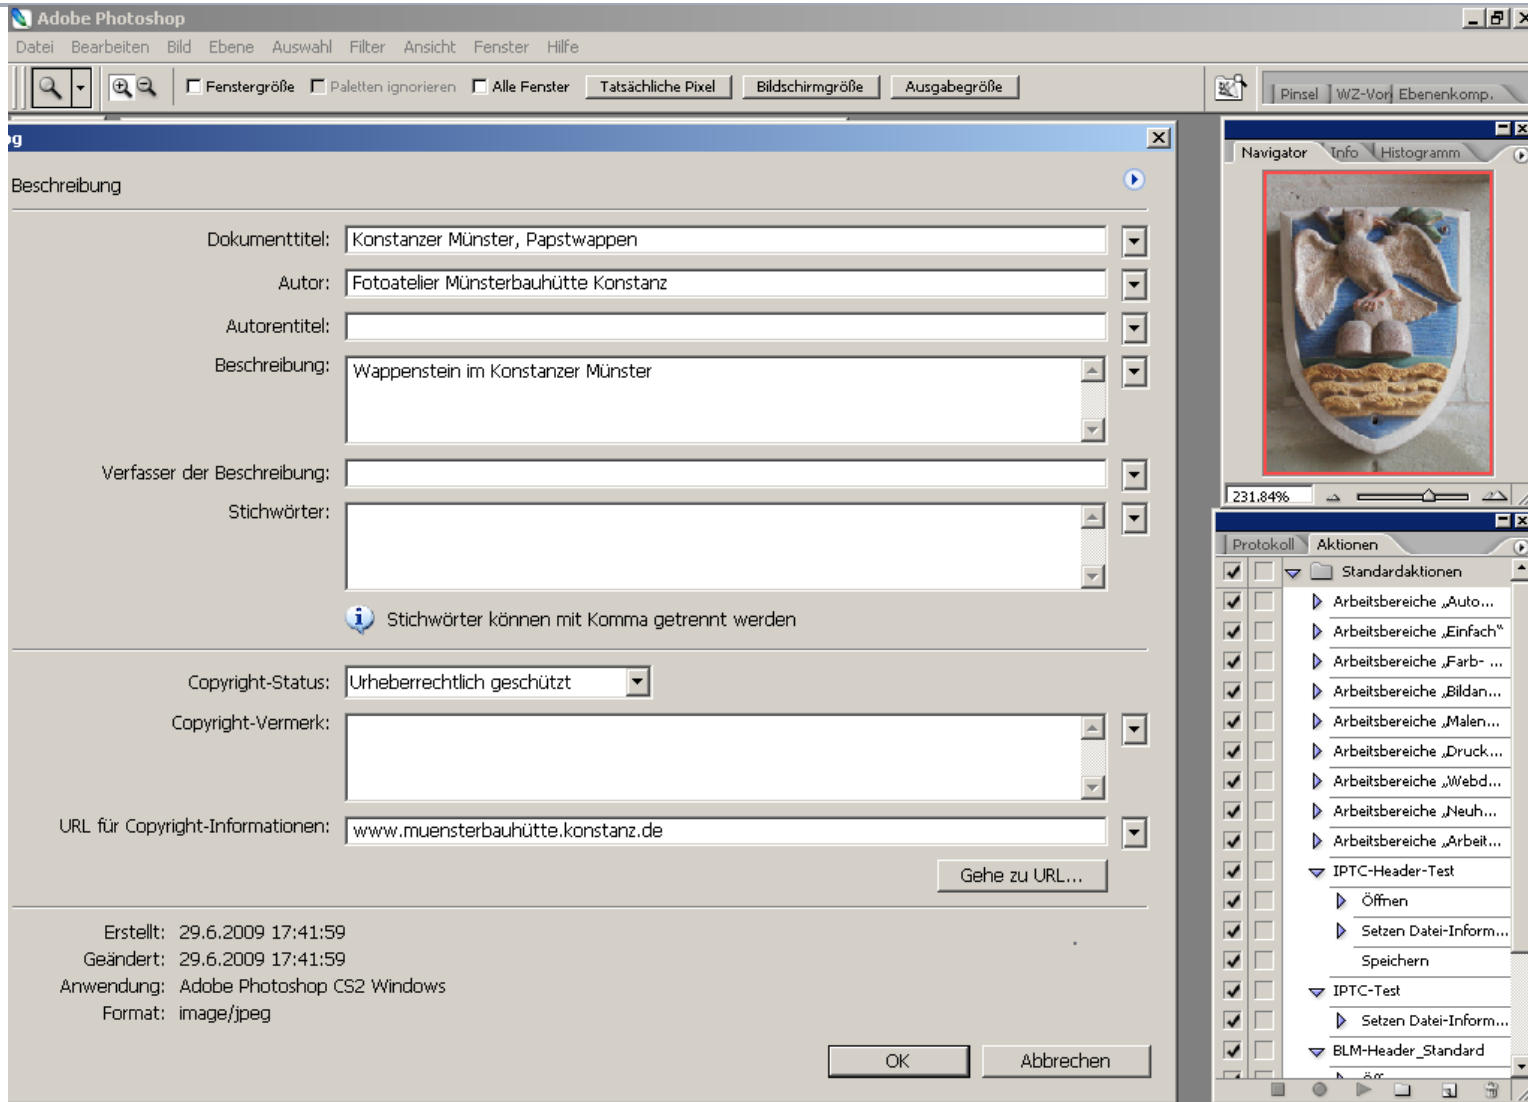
Adobe Photoshop

Datei Bearbeiten Bild Ebene Auswahl Filter Ansicht Fenster Hilfe

Fenstergröße Paletten ignorieren Alle Fenster Tatsächliche Pixel Bildschirmgröße Ausgabegröße

Pinsel WZ-Vor Ebenenkomp.

g

Beschreibung

Dokumenttitel: Konstanzer Münster, Papstwappen

Autor: Fotoatelier Münsterbauhütte Konstanz

Autorentitel:

Beschreibung: Wappenstein im Konstanzer Münster

Verfasser der Beschreibung:

Stichwörter:

Stichwörter können mit Komma getrennt werden

Copyright-Status: Urheberrechtlich geschützt

Copyright-Vermerk:

URL für Copyright-Informationen: www.muensterbauhütte.konstanz.de

Gehe zu URL...

Erstellt: 29.6.2009 17:41:59
Geändert: 29.6.2009 17:41:59
Anwendung: Adobe Photoshop CS2 Windows
Format: image/jpeg

OK Abbrechen

Navigator Info Histogramm

231,84%

Protokoll Aktionen

Standardaktionen
Arbeitsbereiche „Auto...
Arbeitsbereiche „Einfach"
Arbeitsbereiche „Farb- ...
Arbeitsbereiche „Bildan...
Arbeitsbereiche „Malen...
Arbeitsbereiche „Druck...
Arbeitsbereiche „Webd...
Arbeitsbereiche „Neuh...
Arbeitsbereiche „Arbeit...
IPTC-Header-Test
Öffnen
Setzen Datei-Inform...
Speichern
IPTC-Test
Setzen Datei-Inform...
BLM-Header_Standard
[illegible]